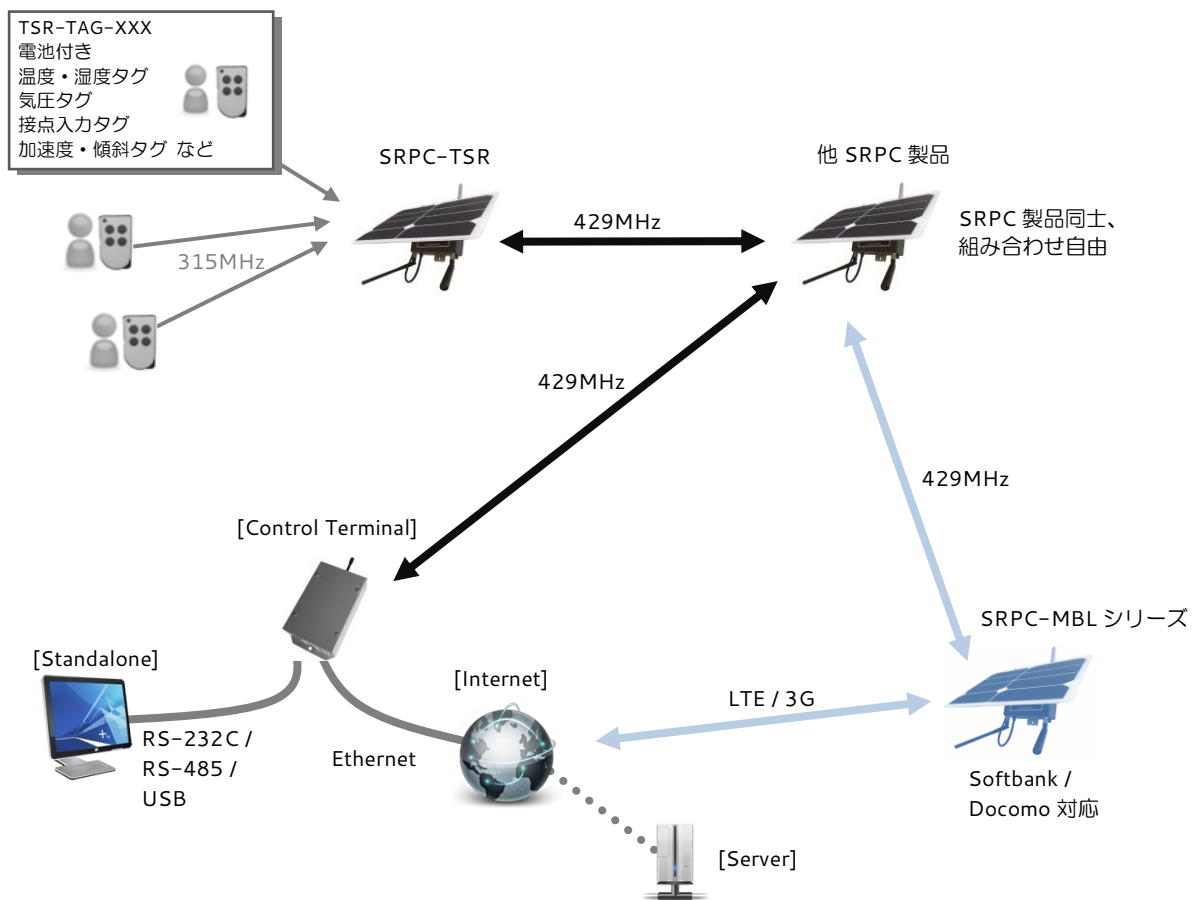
TSR-TAG-XXX
電池付き
温度・湿度タグ
気圧タグ
接点入力タグ
加速度・傾斜タグ など

SRPC-TSR

他 SRPC 製品

429MHz

SRPC 製品同士、
組み合わせ自由

315MHz

429MHz

429MHz

[Control Terminal]

SRPC-MBL シリーズ

[Standalone]

[Internet]

LTE / 3G

RS-232C /
RS-485 /
USB

Ethernet

Softbank /
Docomo 対応

[Server]